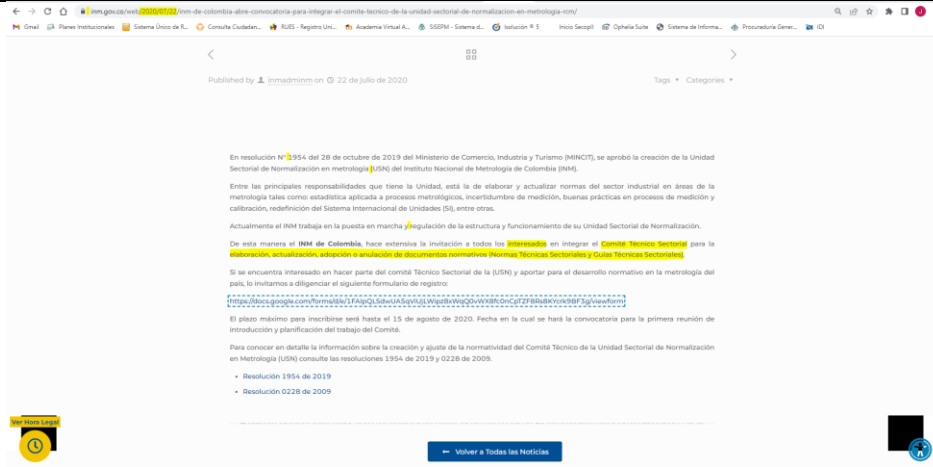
inm.gov.co/web/2020/07/22/inm-de-colombia-abre-convocatoria-para-integrar-el-comite-tecnico-de-la-unidad-sectorial-de-normalizacion-en-metrologia-rcm/

Gmail | Planes Institucionales | Sistema Único de R... | Consulta Ciudadan... | RUES - Registro Uni... | Academia Virtual A... | SISEPM - Sistema d... | Isolución ® 5 | Inicio Secopll | Ophelia Suite | Sistema de Informa... | Procuraduría Gener... | IDI

Published by inmadminm on 22 de julio de 2020

Tags Categories

En resolución N° 1954 del 28 de octubre de 2019 del Ministerio de Comercio, Industria y Turismo (MINCIT), se aprobó la creación de la Unidad Sectorial de Normalización en metrología (USN) del Instituto Nacional de Metrología de Colombia (INM).

Entre las principales responsabilidades que tiene la Unidad, está la de elaborar y actualizar normas del sector industrial en áreas de la metrología tales como: estadística aplicada a procesos metrológicos, incertidumbre de medición, buenas prácticas en procesos de medición y calibración, redefinición del Sistema Internacional de Unidades (SI), entre otras.

Actualmente el INM trabaja en la puesta en marcha y regulación de la estructura y funcionamiento de su Unidad Sectorial de Normalización.

De esta manera el INM de Colombia, hace extensiva la invitación a todos los interesados en integrar el Comité Técnico Sectorial para la elaboración, actualización, adopción o anulación de documentos normativos (Normas Técnicas Sectoriales y Guías Técnicas Sectoriales).

Si se encuentra interesado en hacer parte del comité Técnico Sectorial de la (USN) y aportar para el desarrollo normativo en la metrología del país, lo invitamos a diligenciar el siguiente formulario de registro:

https://docs.google.com/forms/d/e/1FAIpQLSdwUASqvIUjLWqzdkvWqQ0vWXBfc0nCpTZF8RsBKYcrk9BF3g/viewform

El plazo máximo para inscribirse será hasta el 15 de agosto de 2020. Fecha en la cual se hará la convocatoria para la primera reunión de introducción y planificación del trabajo del Comité.

Para conocer en detalle la información sobre la creación y ajuste de la normatividad del Comité Técnico de la Unidad Sectorial de Normalización en Metrología (USN) consulte las resoluciones 1954 de 2019 y 0228 de 2009.

• Resolución 1954 de 2019
• Resolución 0228 de 2009

Ver Hora Legal

Volver a Todas las Noticias